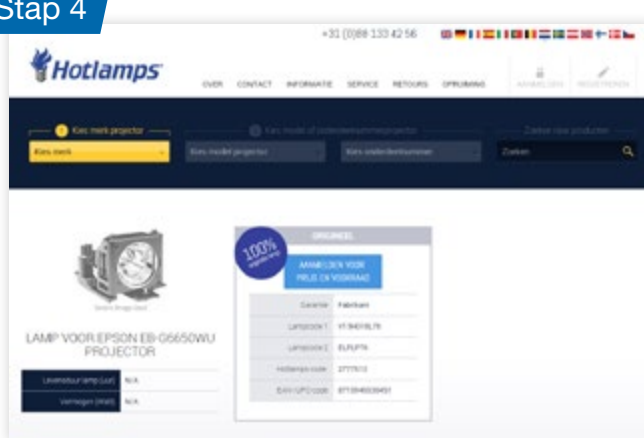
Stap 4

+31 (0)88 133 42 56

Hotlamps

OVER CONTACT INFORMATIE SERVICE RETOURS OPRUIMING

AANMELDEN REGISTREREN

1 Kies merk projector

Kies merk

Kies model of onderdeelnummer projector

Kies model projector

Kies onderdeelnummer

Zoeken naar producten

Zoeken

100%

ORIGINEEL

AANBLOCK VOOR PRIJS EN VOORRAAD

LAMP VOOR EPSON EB-G5650WU PROJECTOR

| Levensduur lamp (uur) | N/A |
|---|---|
| Vermogen (Watt) | N/A |

| Garantie | Fabrikant |
|---|---|
| Lampcode 1 | V13H010L76 |
| Lampcode 2 | ELPLP76 |
| Hotlamps code | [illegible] |
| EAN/UPC code | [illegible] |